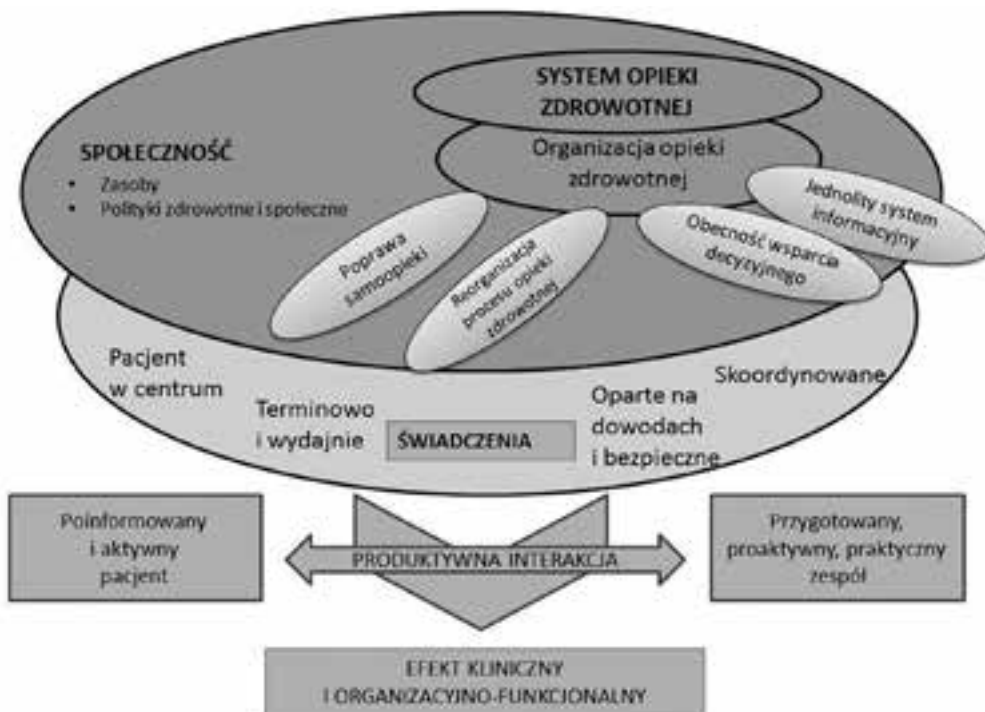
SYSTEM OPIEKI ZDROWOTNEJ

Organizacja opieki zdrowotnej

SPOŁECZNOŚĆ
• Zasoby
• Polityki zdrowotne i społeczne

Jednolity system informacyjny

Obecność wsparcia decyzyjnego

Poprawa samoopieki

Reorganizacja procesu opieki zdrowotnej

Pacjent w centrum

Terminowo i wydajnie

ŚWIADCZENIA

Oparte na dowodach i bezpieczne

Skoordynowane

Poinformowany i aktywny pacjent

PRODUKTYWNA INTERAKCJA

Przygotowany, proaktywny, praktyczny zespół

EFEKT KLINICZNY I ORGANIZACYJNO-FUNKCJONALNY